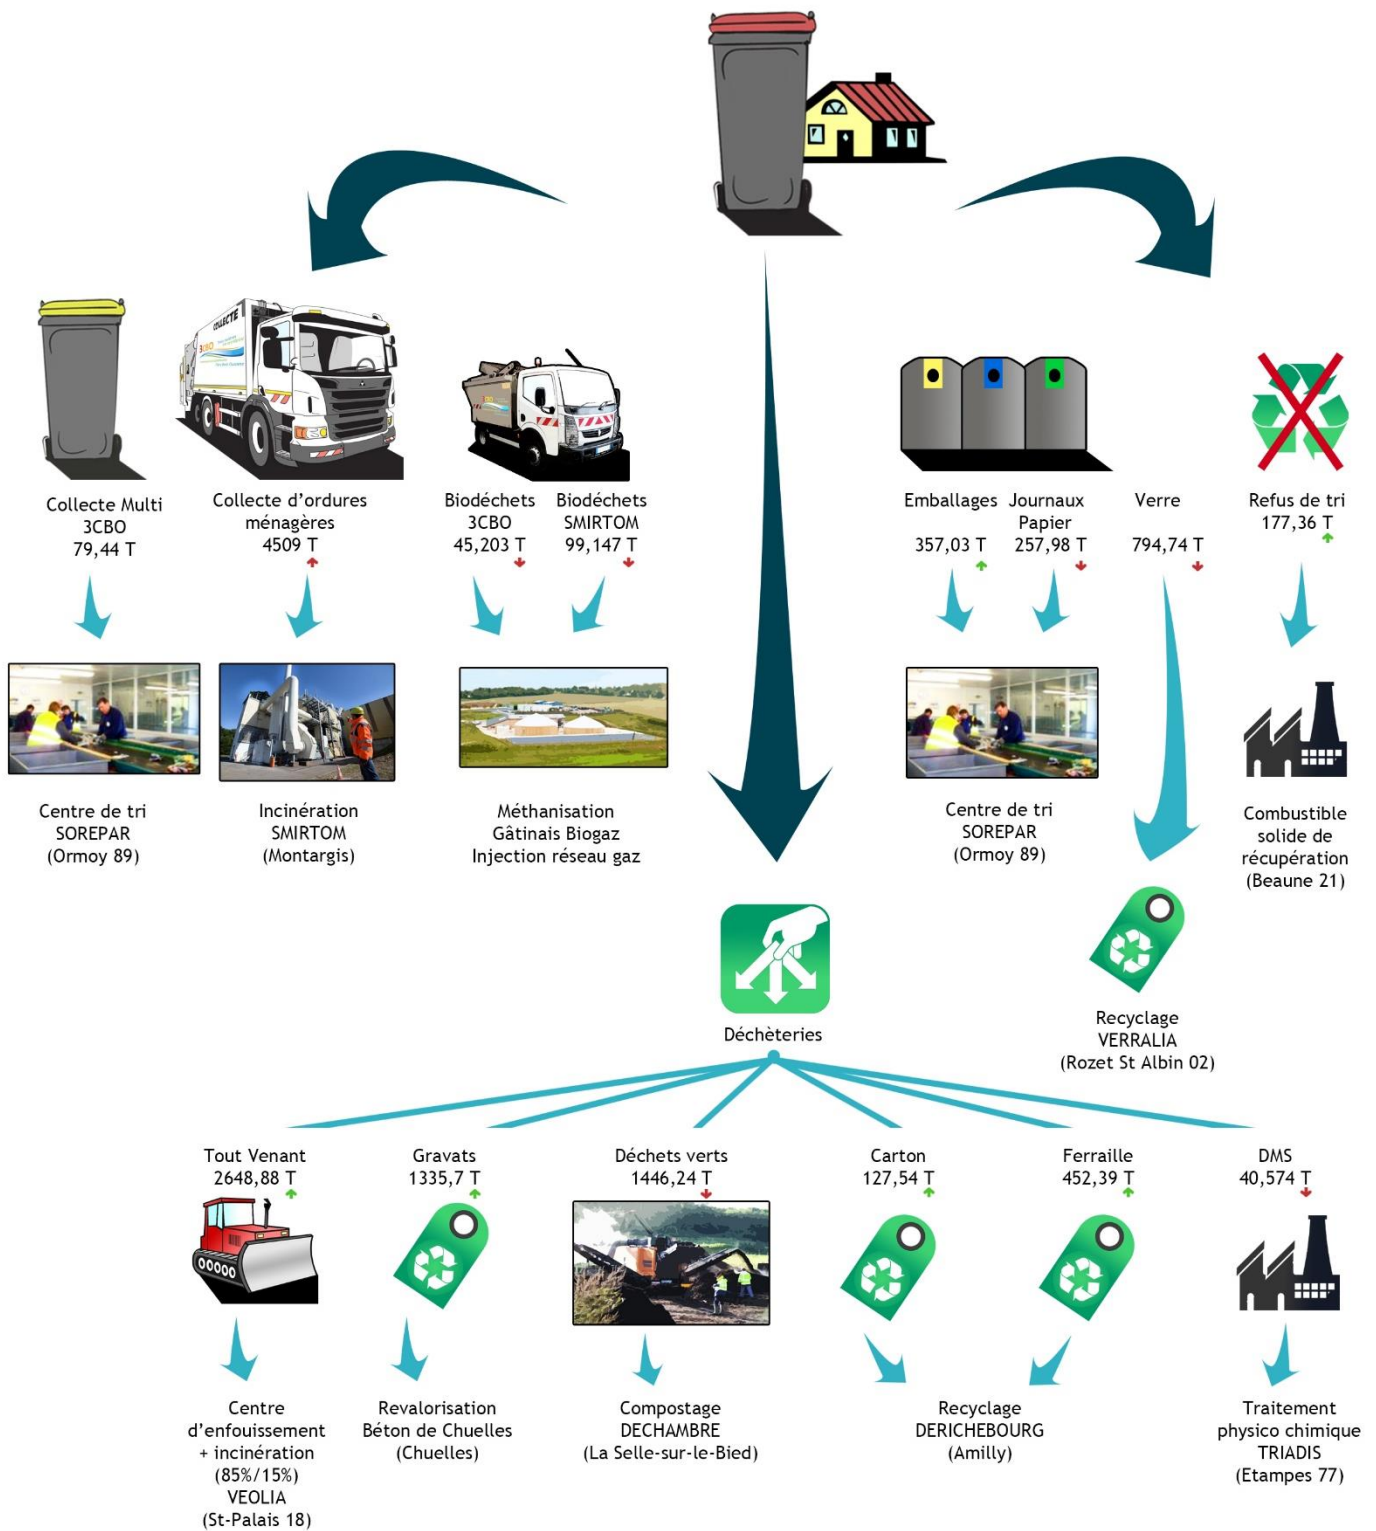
Collecte Multi
3CBO
79,44 T

Collecte d'ordures ménagères
4509 T

Biodéchets
3CBO
45,203 T

Biodéchets
SMIRTOM
99,147 T

Emballages
357,03 T

Journaux Papier
257,98 T

Verre
794,74 T

Refus de tri
177,36 T

Centre de tri
SOREPAR
(Ormoy 89)

Incinération
SMIRTOM
(Montargis)

Méthanisation
Gâtinais Biogaz
Injection réseau gaz

Centre de tri
SOREPAR
(Ormoy 89)

Combustible solide de récupération
(Beaune 21)

Déchèteries

Recyclage
VERRALIA
(Rozet St Albin 02)

Tout Venant
2648,88 T

Gravats
1335,7 T

Déchets verts
1446,24 T

Carton
127,54 T

Ferraille
452,39 T

DMS
40,574 T

Centre d'enfouissement + incinération
(85%/15%)
VEOLIA
(St-Palais 18)

Revalorisation
Béton de Chuelles
(Chuelles)

Compostage
DECHAMBRE
(La Selle-sur-le-Bied)

Recyclage
DERICHEBOURG
(Amilly)

Traitement physico chimique
TRIADIS
(Etampes 77)